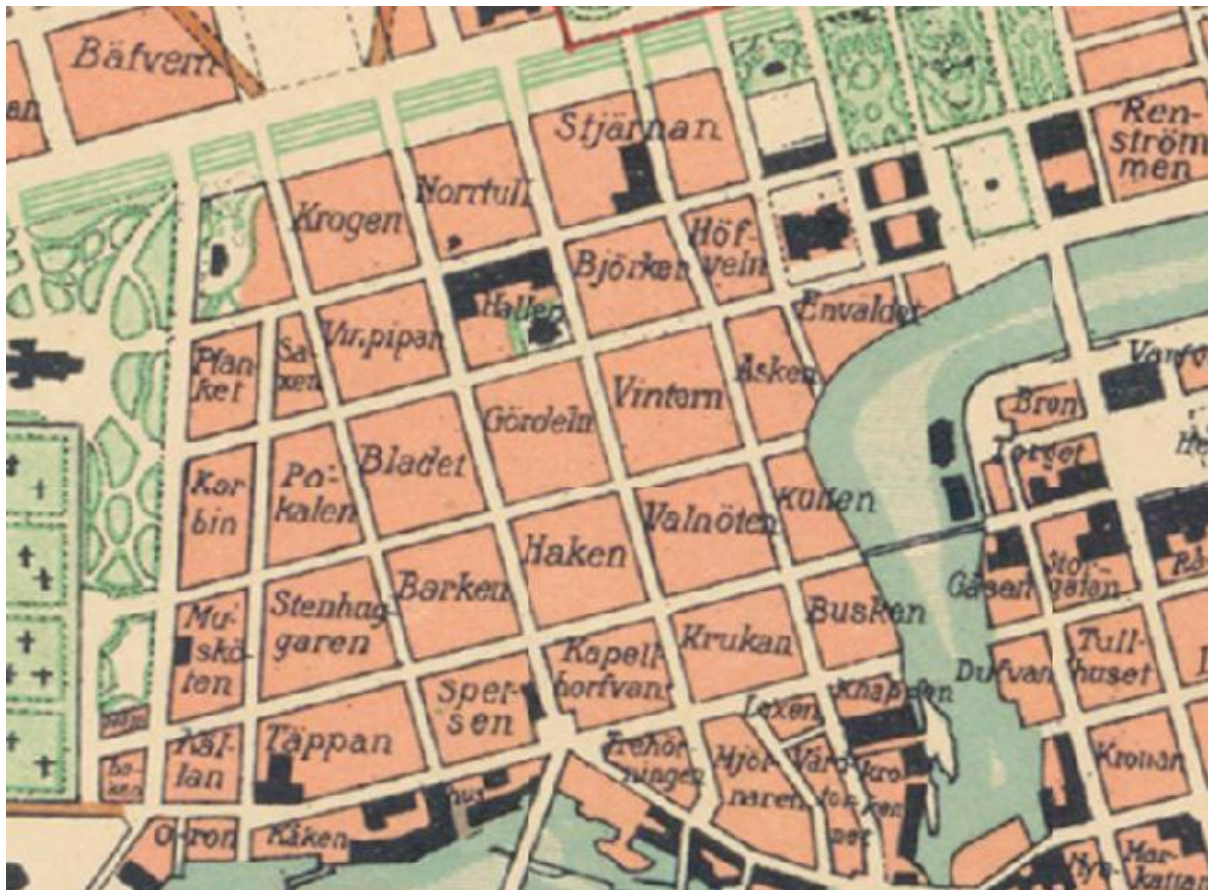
Bäfvern
en
Stjärnan
Ren-strömmen
Norrtull
Krogen
Höfveln
Björken
Hallen
Envaldet
Vinpipan
Plan-ket
Sa-pen
Vintern
Asken
Gördeln
Bladet
Bron
Torget
Kor-bin
Po-kalen
Valnöten
Kullen
Haken
Barken
Stenhug-garen
Gåsen
Stor-gatan
Busken
Mu-skö-ten
Kapell-horfvan
Krukan
Tull-huset
Dufvan
Sper-sen
Läxen
Knappen
Täppan
Käl-lan
Trehör-ningen
Hjör-naren
Väro-tor-ner
Kro-nan
Krona
Kåken
Orron
Mar-katten